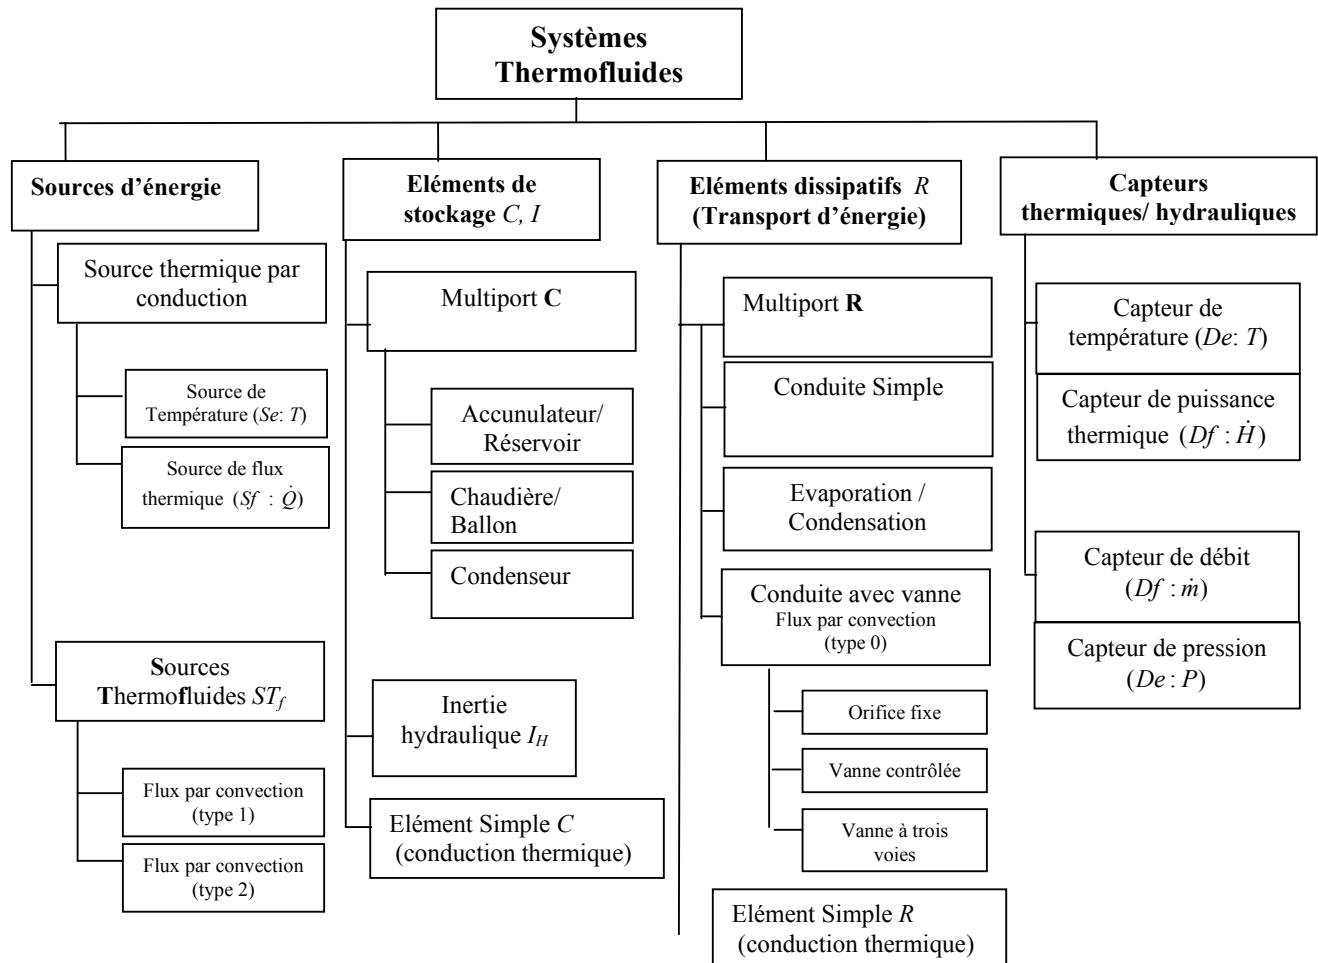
Systèmes Thermofluides

Sources d'énergie

Source thermique par conduction

Source de Température ($Se$: $T$)

Source de flux thermique ($Sf$ : $\dot{Q}$)

Sources Thermofluides $ST_f$

Flux par convection (type 1)

Flux par convection (type 2)

Eléments de stockage $C, I$

Multiport **C**

Accunulateur/ Réservoir

Chaudière/ Ballon

Condenseur

Inertie hydraulique $I_H$

Elément Simple $C$ (conduction thermique)

Eléments dissipatifs $R$ (Transport d'énergie)

Multiport **R**

Conduite Simple

Evaporation / Condensation

Conduite avec vanne Flux par convection (type 0)

Orifice fixe

Vanne contrôlée

Vanne à trois voies

Elément Simple $R$ (conduction thermique)

Capteurs thermiques/ hydrauliques

Capteur de température ($De$: $T$)

Capteur de puissance thermique ($Df$ : $\dot{H}$)

Capteur de débit ($Df$ : $\dot{m}$)

Capteur de pression ($De$ : $P$)